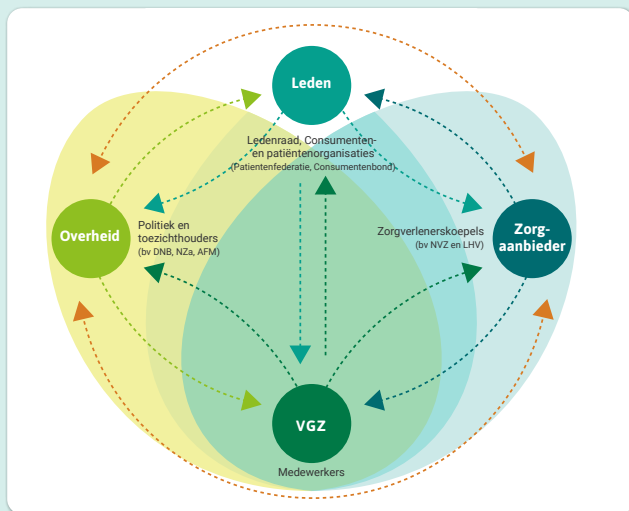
Leden

Ledenraad, Consumenten- en patiëntenorganisaties
(Patiëntenfederatie, Consumentenbond)

Overheid

Politiek en toezichthouders
(bv DNB, NZa, AFM)

Zorg-aanbieder

Zorgverlenerskoepels
(bv NVZ en LHV)

VGZ

Medewerkers